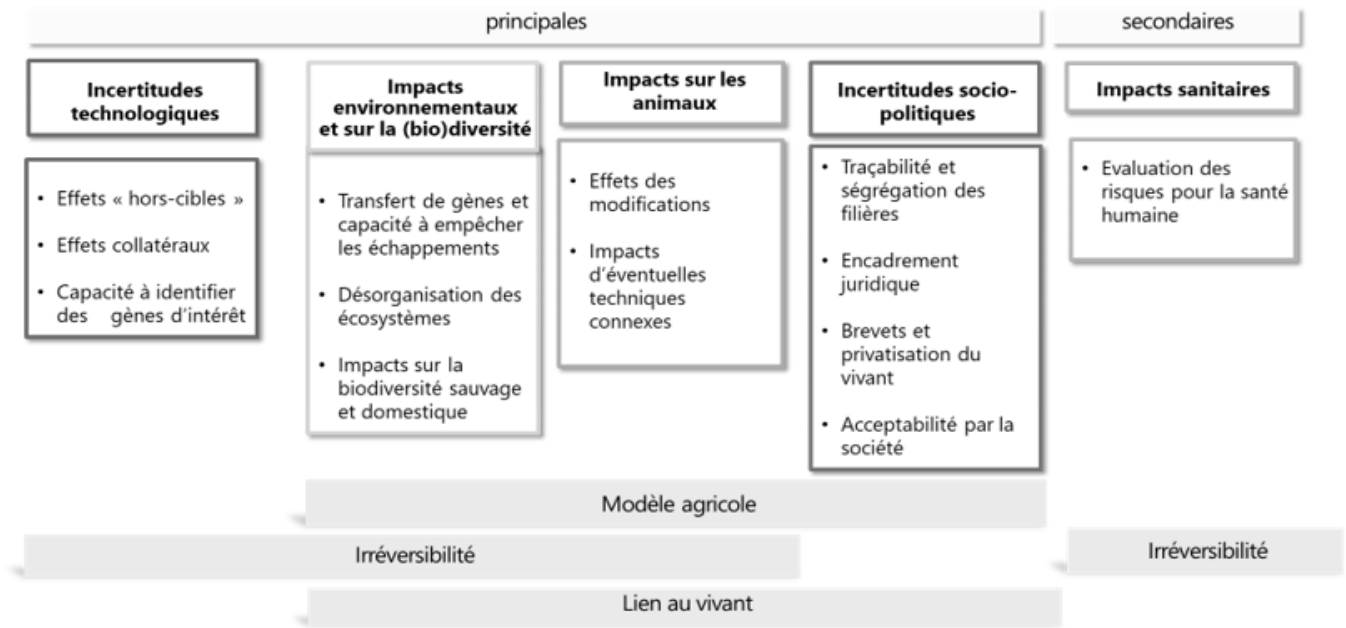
principales

secondaires

**Incertitudes technologiques**

- Effets « hors-cibles »
- Effets collatéraux
- Capacité à identifier des gènes d'intérêt

**Impacts environnementaux et sur la (bio)diversité**

- Transfert de gènes et capacité à empêcher les échappements
- Désorganisation des écosystèmes
- Impacts sur la biodiversité sauvage et domestique

**Impacts sur les animaux**

- Effets des modifications
- Impacts d'éventuelles techniques connexes

**Incertitudes socio-politiques**

- Traçabilité et ségrégation des filières
- Encadrement juridique
- Brevets et privatisation du vivant
- Acceptabilité par la société

**Impacts sanitaires**

- Evaluation des risques pour la santé humaine

Modèle agricole

Irréversibilité

Irréversibilité

Lien au vivant